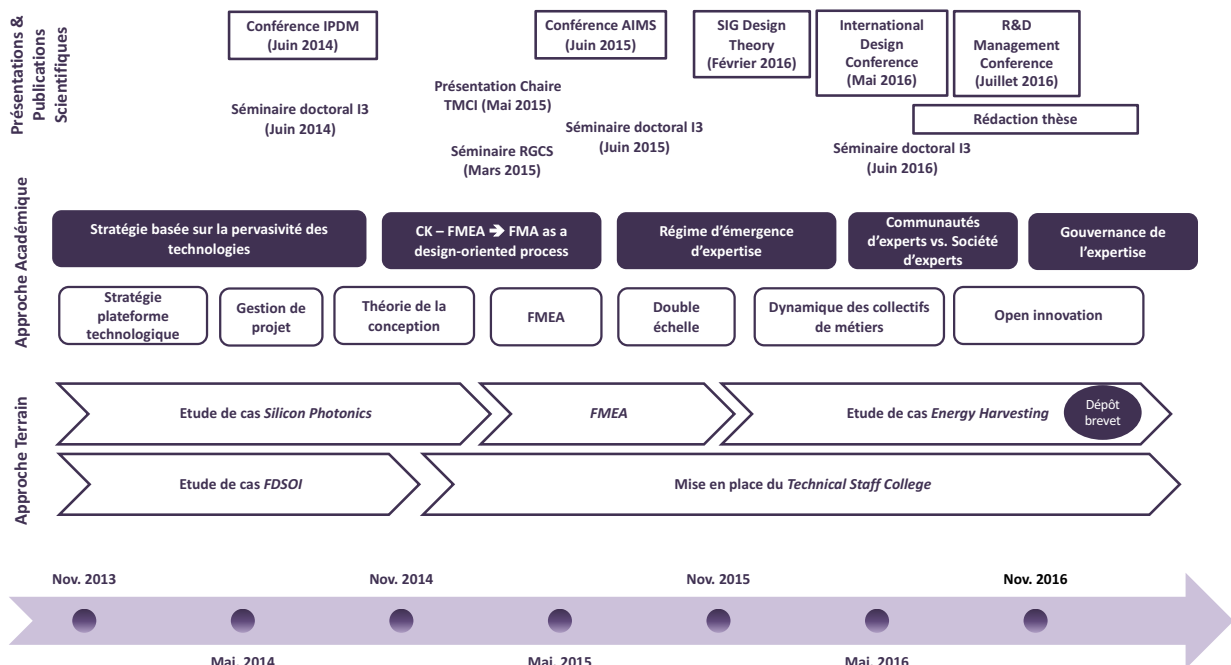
Présentations & Publications Scientifiques

Conférence IPDM (Juin 2014)

Conférence AIMS (Juin 2015)

SIG Design Theory (Février 2016)

International Design Conference (Mai 2016)

R&D Management Conference (Juillet 2016)

Présentation Chaire TMCI (Mai 2015)

Séminaire doctoral I3 (Juin 2014)

Séminaire doctoral I3 (Juin 2015)

Rédaction thèse

Séminaire RGCS (Mars 2015)

Séminaire doctoral I3 (Juin 2016)

Approche Académique

Stratégie basée sur la pervasivité des technologies

CK – FMEA ➔ FMA as a design-oriented process

Régime d'émergence d'expertise

Communautés d'experts vs. Société d'experts

Gouvernance de l'expertise

Stratégie plateforme technologique

Gestion de projet

Théorie de la conception

FMEA

Double échelle

Dynamique des collectifs de métiers

Open innovation

Approche Terrain

Etude de cas *Silicon Photonics*

*FMEA*

Etude de cas *Energy Harvesting*

Dépôt brevet

Etude de cas *FDSOI*

Mise en place du *Technical Staff College*

Nov. 2013

Nov. 2014

Nov. 2015

Nov. 2016

Mai. 2014

Mai. 2015

Mai. 2016